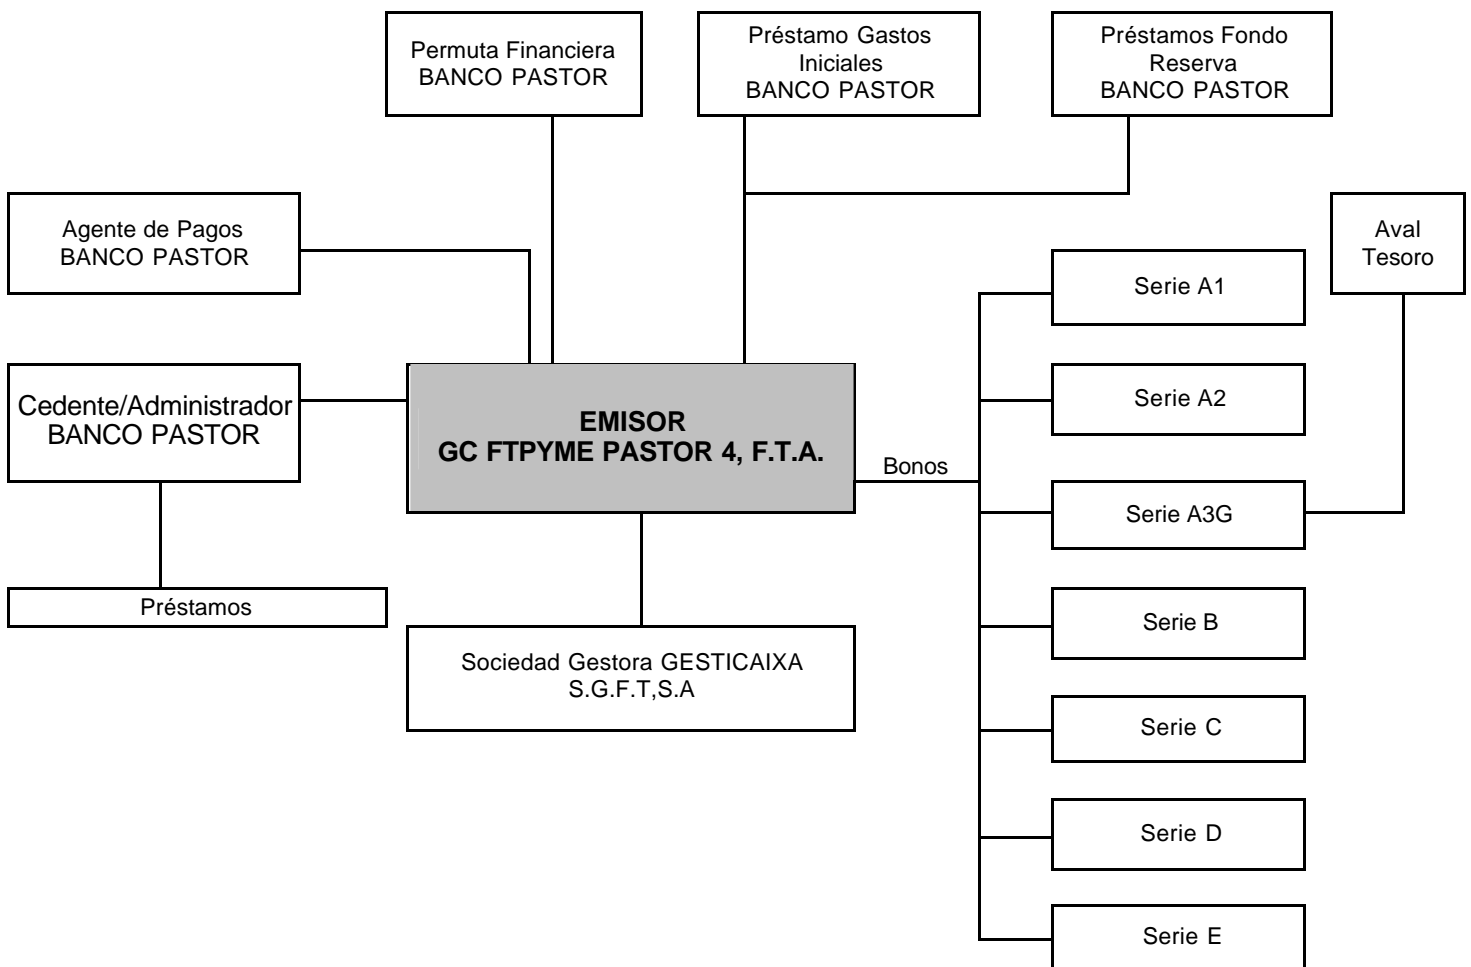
Permuta Financiera
BANCO PASTOR

Préstamo Gastos Iniciales
BANCO PASTOR

Préstamos Fondo Reserva
BANCO PASTOR

Agente de Pagos
BANCO PASTOR

Aval Tesoro

Serie A1

Cedente/Administrador
BANCO PASTOR

EMISOR
GC FTPYME PASTOR 4, F.T.A.

Serie A2

Bonos

Serie A3G

Préstamos

Serie B

Sociedad Gestora GESTICAIXA
S.G.F.T,S.A

Serie C

Serie D

Serie E